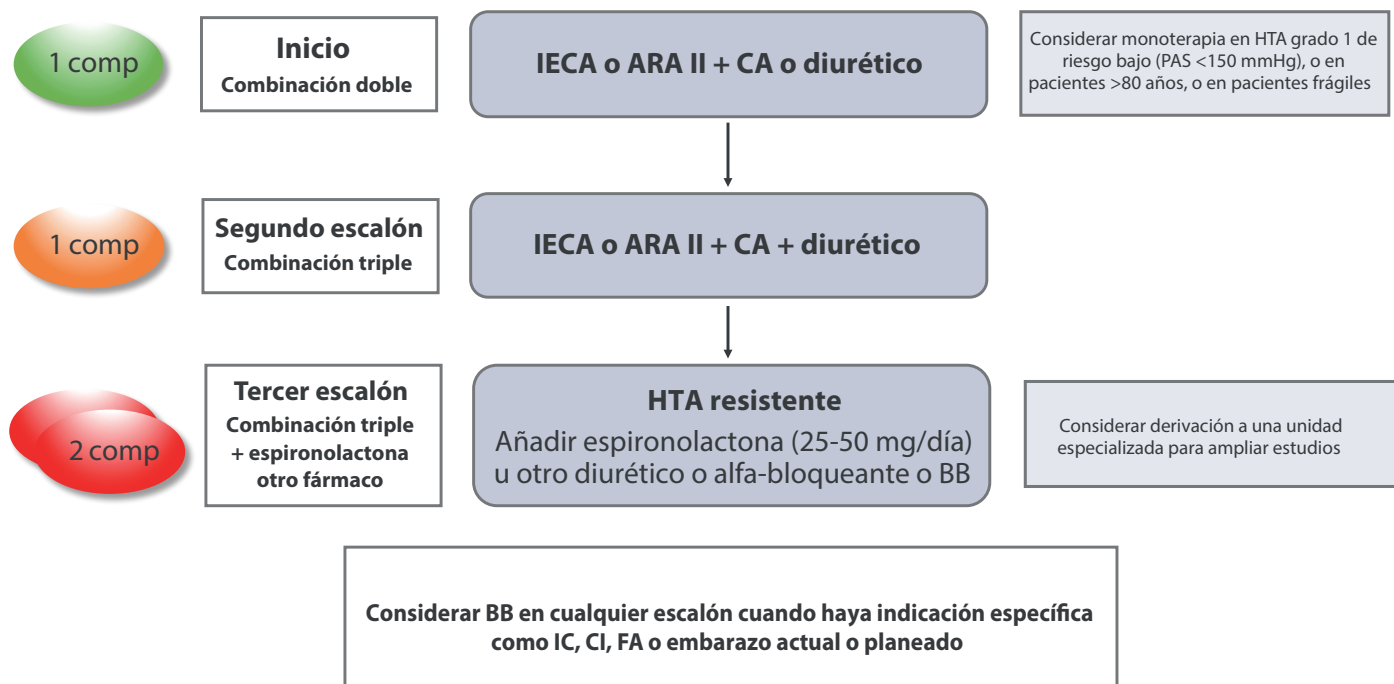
1 comp

Inicio
Combinación doble

IECA o ARA II + CA o diurético

Considerar monoterapia en HTA grado 1 de riesgo bajo (PAS <150 mmHg), o en pacientes >80 años, o en pacientes frágiles

1 comp

Segundo escalón
Combinación triple

IECA o ARA II + CA + diurético

2 comp

Tercer escalón
Combinación triple + espironolactona otro fármaco

HTA resistente
Añadir espironolactona (25-50 mg/día) u otro diurético o alfa-bloqueante o BB

Considerar derivación a una unidad especializada para ampliar estudios

Considerar BB en cualquier escalón cuando haya indicación específica como IC, CI, FA o embarazo actual o planeado